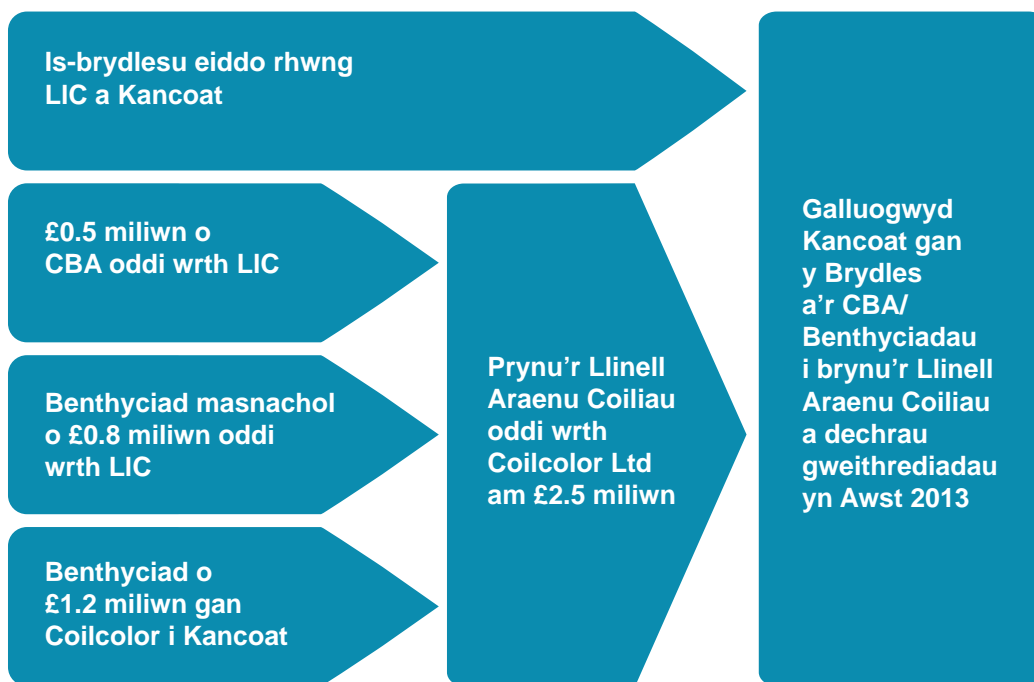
Is-brydlesu eiddo rhwng LIC a Kancoat

£0.5 miliwn o CBA oddi wrth LIC

Benthyciad masnachol o £0.8 miliwn oddi wrth LIC

Benthyciad o £1.2 miliwn gan Coilcolor i Kancoat

Prynu'r Llinell Araenu Coiliau oddi wrth Coilcolor Ltd am £2.5 miliwn

Galluogwyd Kancoat gan y Brydles a'r CBA/ Benthyciadau i brynu'r Llinell Araenu Coiliau a dechrau gweithrediadau yn Awst 2013